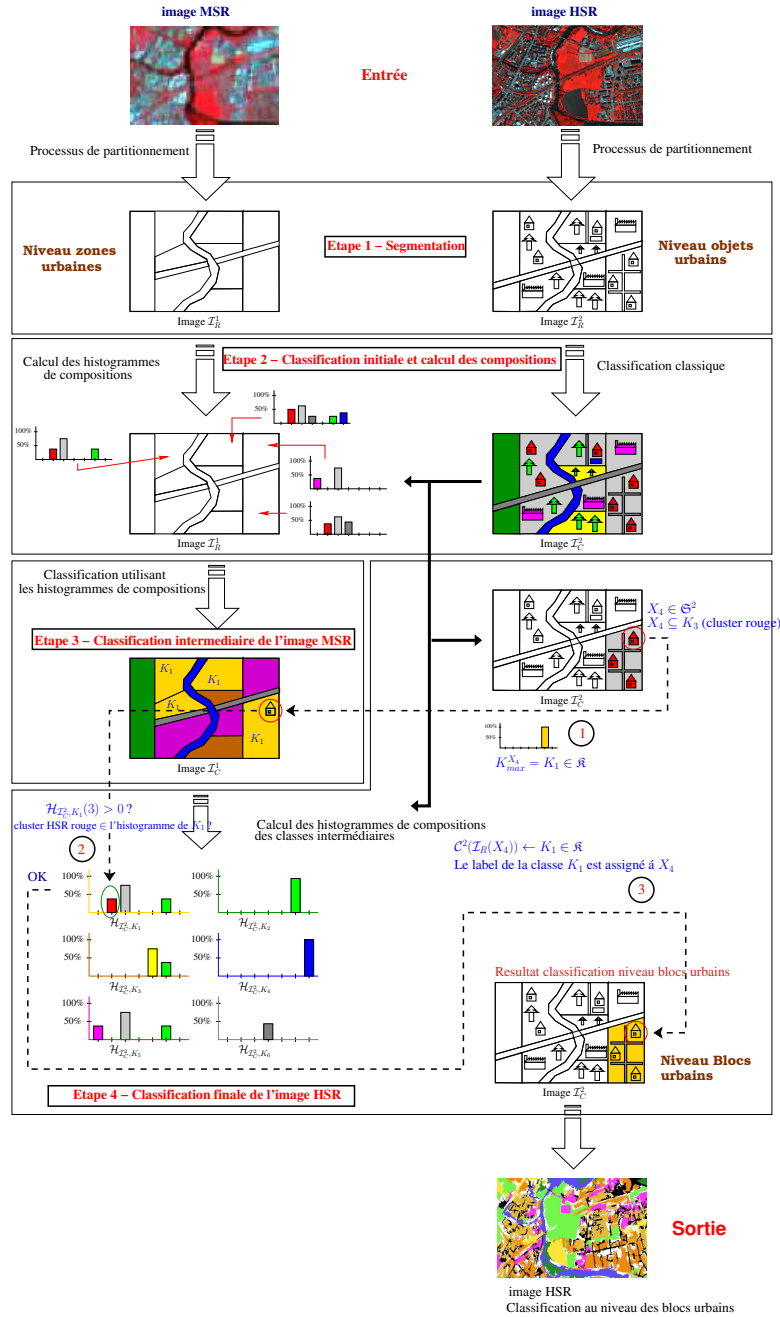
image MSR

image HSR

Entrée

Processus de partitionnement

Processus de partitionnement

Niveau zones urbaines

Etape 1 – Segmentation

Niveau objets urbains

Image $\mathcal{I}_R^1$

Image $\mathcal{I}_R^2$

Calcul des histogrammes de compositions

Etape 2 – Classification initiale et calcul des compositions

Classification classique

100%
50%

100%
50%

100%
50%

100%
50%

Image $\mathcal{I}_R^1$

Image $\mathcal{I}_C^2$

Classification utilisant les histogrammes de compositions

Etape 3 – Classification intermediaire de l'image MSR

$K_1$

$K_1$

$K_1$

$K_1$

Image $\mathcal{I}_C^1$

$X_4 \in \mathfrak{S}^2$
$X_4 \subseteq K_3$ (cluster rouge)

Image $\mathcal{I}_C^2$

100%
50%

1

$K_{max}^{X_4} = K_1 \in \mathfrak{K}$

$\mathcal{H}_{\mathcal{I}_C^2,K_1}(3) > 0$ ?
cluster HSR rouge $\in$ l'histogramme de $K_1$ ?

2

Calcul des histogrammes de compositions des classes intermédiaires

$\mathcal{C}^2(\mathcal{I}_R(X_4)) \leftarrow K_1 \in \mathfrak{K}$
Le label de la classe $K_1$ est assigné á $X_4$

3

OK

100%
50%
$\mathcal{H}_{\mathcal{I}_C^2,K_1}$

100%
50%
$\mathcal{H}_{\mathcal{I}_C^2,K_2}$

100%
50%
$\mathcal{H}_{\mathcal{I}_C^2,K_3}$

100%
50%
$\mathcal{H}_{\mathcal{I}_C^2,K_4}$

100%
50%
$\mathcal{H}_{\mathcal{I}_C^2,K_5}$

100%
50%
$\mathcal{H}_{\mathcal{I}_C^2,K_6}$

Resultat classification niveau blocs urbains

Niveau Blocs urbains

Image $\mathcal{I}_C^2$

Etape 4 – Classification finale de l'image HSR

Sortie

image HSR
Classification au niveau des blocs urbains